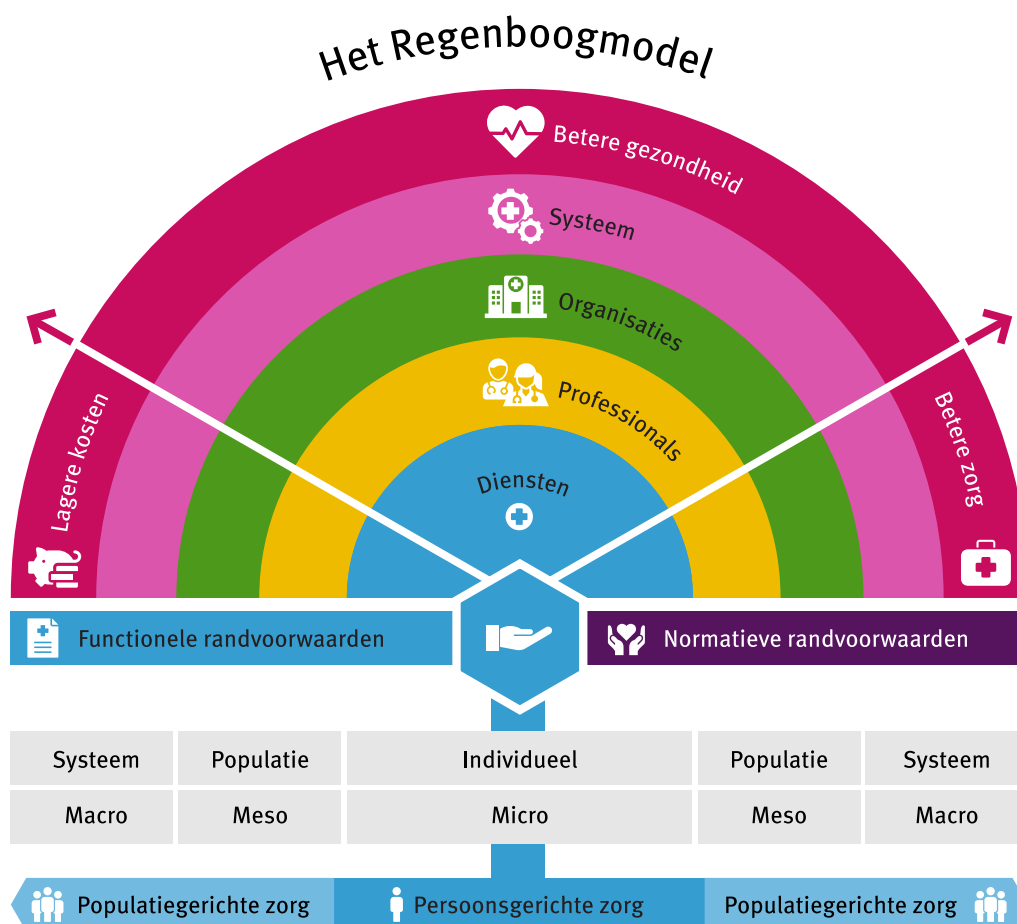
Het Regenboogmodel

Betere gezondheid

Systeem

Organisaties

Professionals

Diensten

Lagere kosten

Betere zorg

Functionele randvoorwaarden

Normatieve randvoorwaarden

| Systeem | Populatie | Individueel | Populatie | Systeem |
|---|---|---|---|---|
| Macro | Meso | Micro | Meso | Macro |

Populatiegerichte zorg

Persoonsgerichte zorg

Populatiegerichte zorg